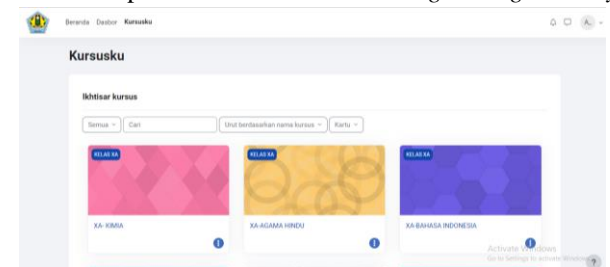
Beranda Dasbor Kursusku

A.

Kursusku

Ikhtisar kursus

Semua
Cari
Urut berdasarkan nama kursus
Kartu

KELAS XA

XA-KIMIA

KELAS XA

XA-AGAMA HINDU

KELAS XA

XA-BAHASA INDONESIA

Activate Windows
Go to Settings to activate Windows.